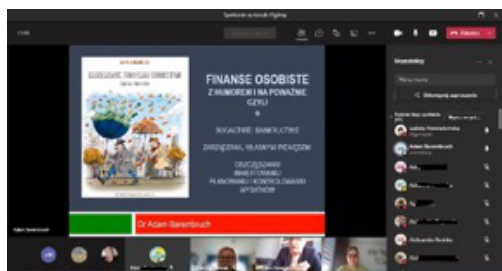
Spotkanie wykładu (Fighting

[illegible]

Zakończ

Uczestnicy

FINANSE OSOBISTE
Z HUMOREM I NA POWAŻNIE
CZYLI
O
BOGACENIE / BANKRUCTWIE
ZARZĄDZANIE WŁASNYMI PIENIĘDZMI
OSZCZĘDZANIE
INWESTOWANIE
PLANOWANIE I KONTROLOWANIE
WYDATKÓW

Dr Adam Barembruch

Adam Barembruch

Udostępnij zaproszenie

Adam Barembruch